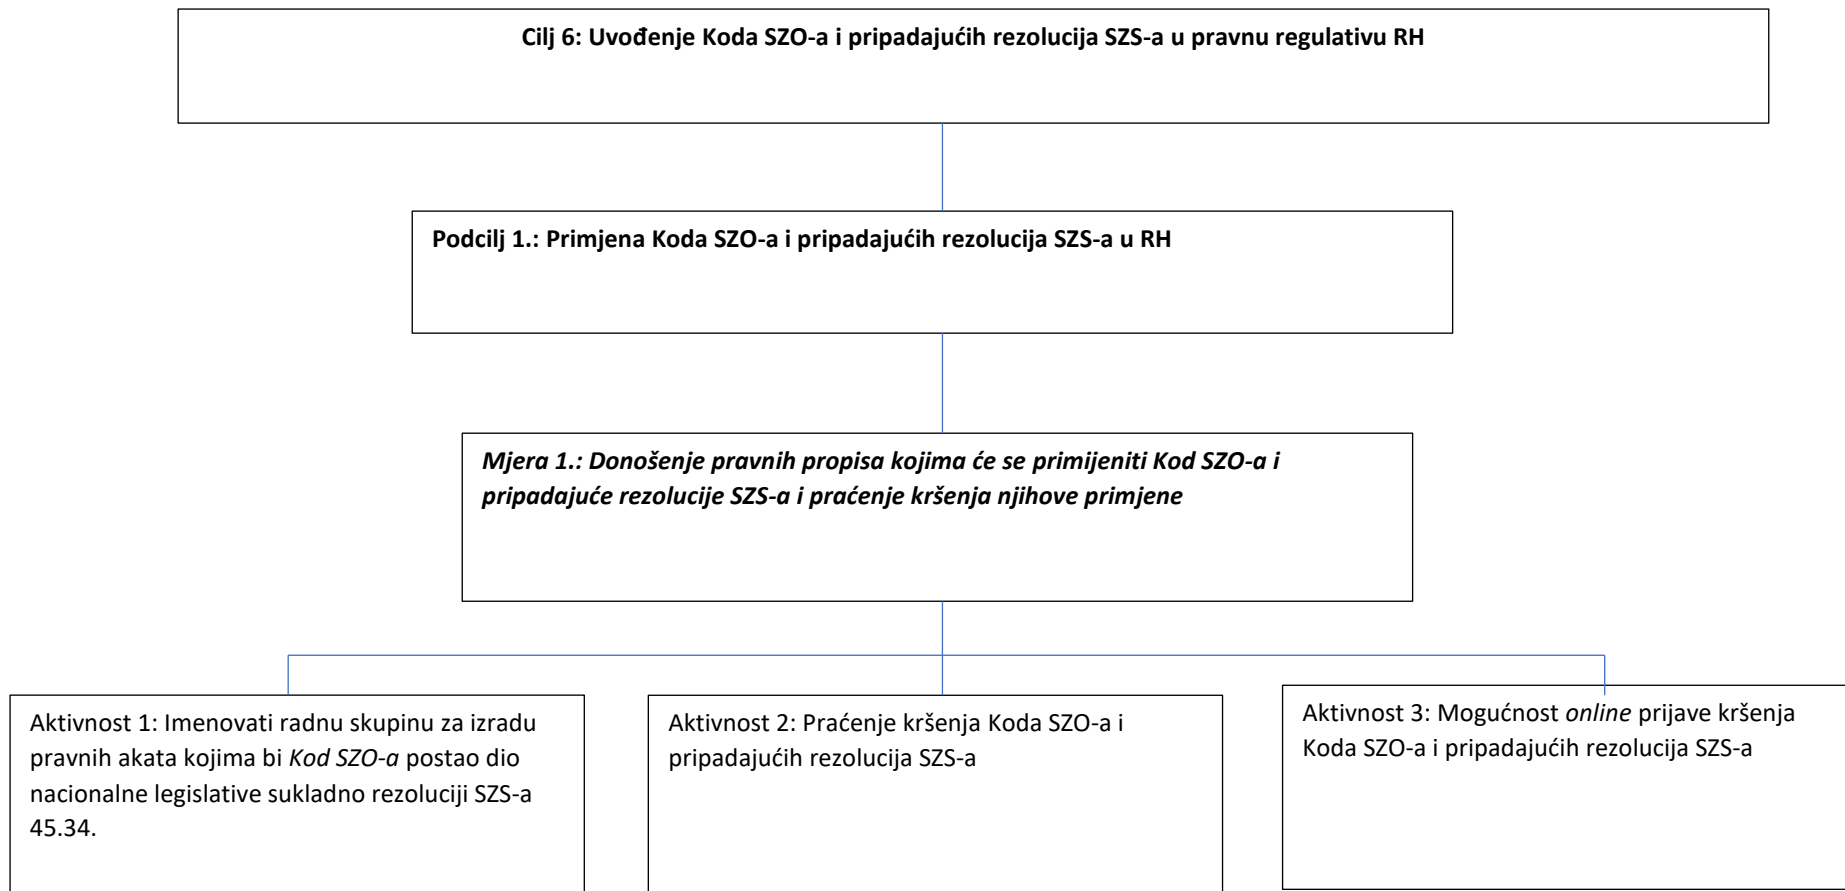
**Cilj 6: Uvođenje Koda SZO-a i pripadajućih rezolucija SZS-a u pravnu regulativu RH**

**Podcilj 1.: Primjena Koda SZO-a i pripadajućih rezolucija SZS-a u RH**

***Mjera 1.: Donošenje pravnih propisa kojima će se primijeniti Kod SZO-a i pripadajuće rezolucije SZS-a i praćenje kršenja njihove primjene***

Aktivnost 1: Imenovati radnu skupinu za izradu pravnih akata kojima bi *Kod SZO-a* postao dio nacionalne legislative sukladno rezoluciji SZS-a 45.34.

Aktivnost 2: Praćenje kršenja Koda SZO-a i pripadajućih rezolucija SZS-a

Aktivnost 3: Mogućnost *online* prijave kršenja Koda SZO-a i pripadajućih rezolucija SZS-a